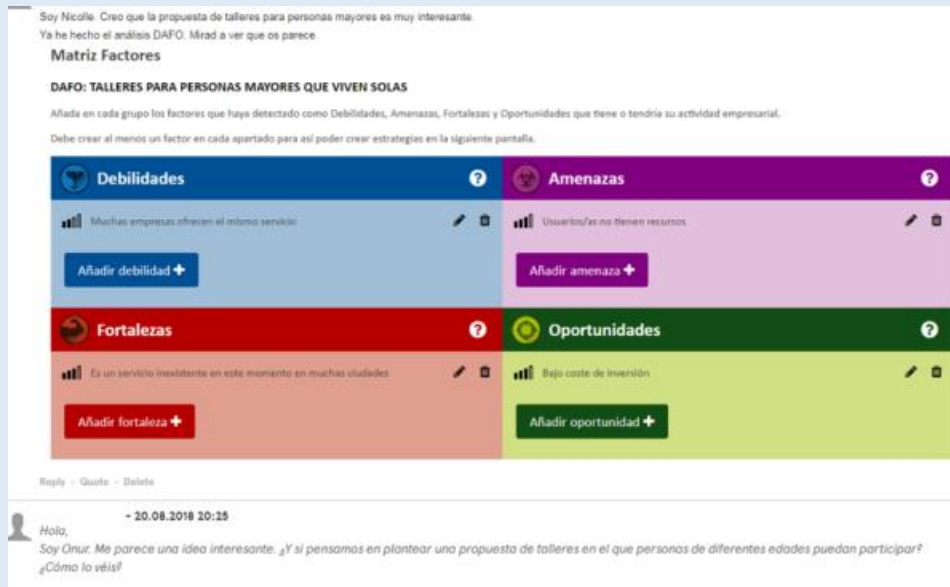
Soy Nicolle. Creo que la propuesta de talleres para personas mayores es muy interesante.
Ya he hecho el análisis DAFO. Mirad a ver que os parece.

Matriz Factores

DAFO: TALLERES PARA PERSONAS MAYORES QUE VIVEN SOLAS

Añada en cada grupo los factores que haya detectado como Debilidades, Amenazas, Fortalezas y Oportunidades que tiene o tendría su actividad empresarial.

Debe crear al menos un factor en cada apartado para así poder crear estrategias en la siguiente pantalla.

Debilidades

Muchas empresas ofrecen el mismo servicio

Añadir debilidad +

Amenazas

Usuarios/as no tienen recursos

Añadir amenaza +

Fortalezas

Es un servicio inexistente en este momento en muchas ciudades

Añadir fortaleza +

Oportunidades

Bajo coste de inversión

Añadir oportunidad +

Reply - Quote - Delete

- 20.08.2018 20:25

Hola,

Soy Onur. Me parece una idea interesante. ¿Y si pensamos en plantear una propuesta de talleres en el que personas de diferentes edades puedan participar? ¿Cómo lo véis?